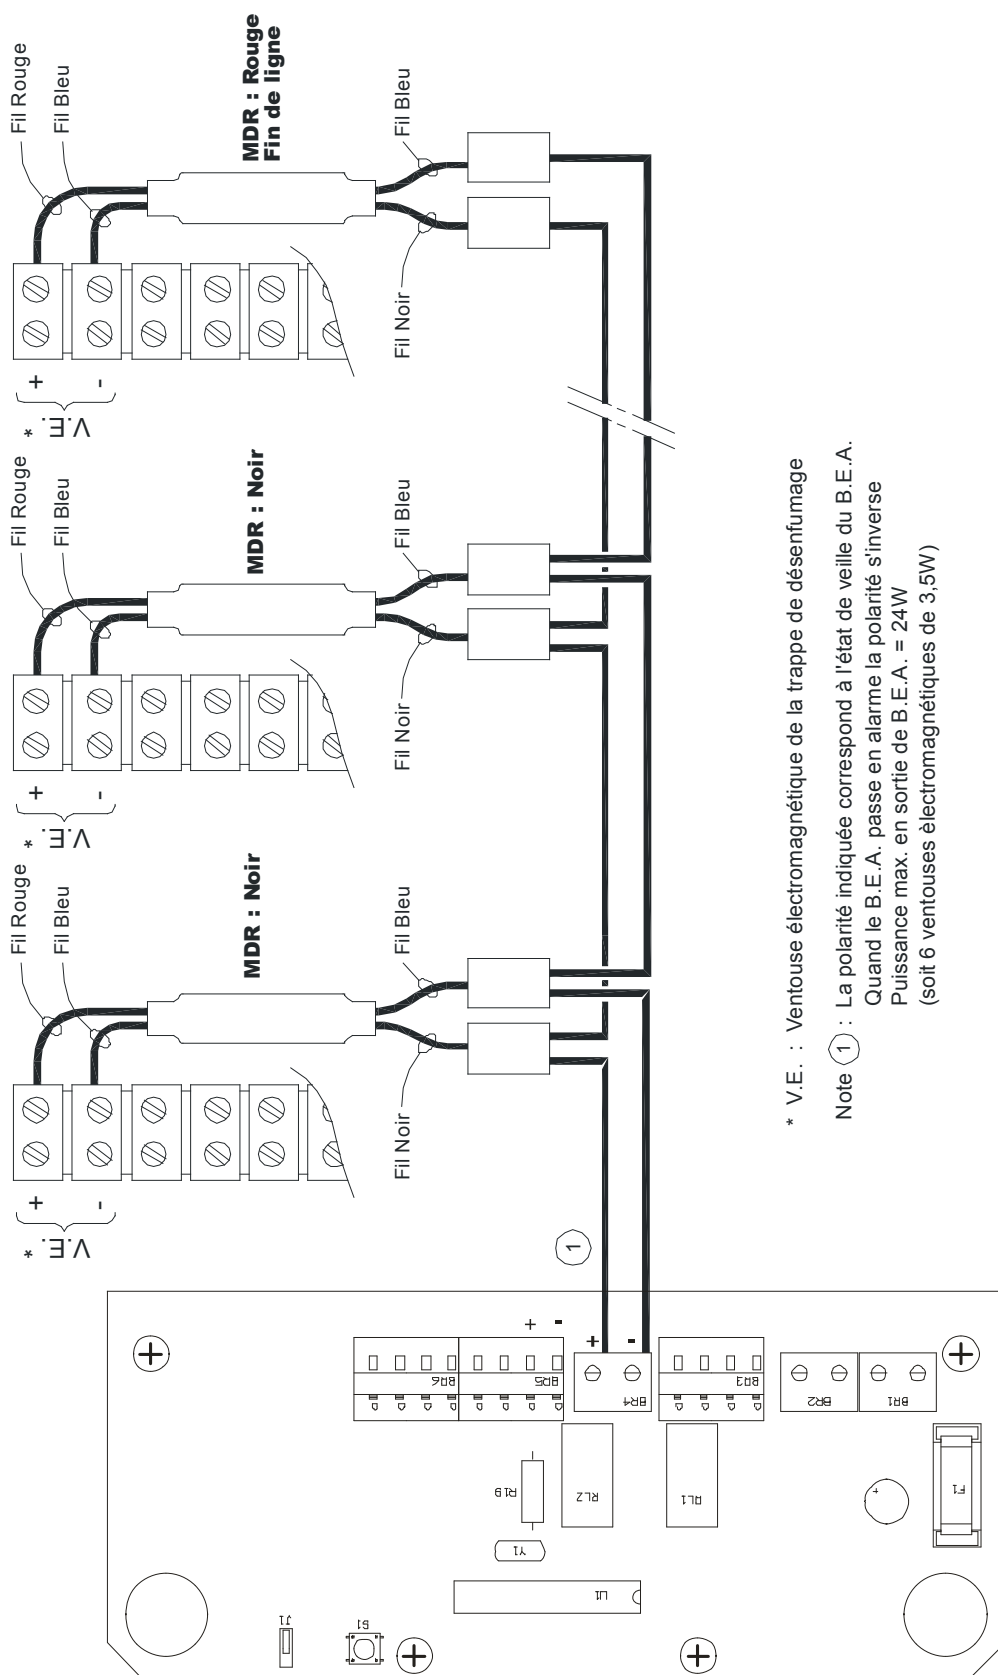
Fil Rouge
Fil Bleu
MDR : Rouge
Fin de ligne
Fil Bleu
Fil Noir
V.E. *
+
-

Fil Rouge
Fil Bleu
MDR : Noir
Fil Bleu
Fil Noir
V.E. *
+
-

Fil Rouge
Fil Bleu
MDR : Noir
Fil Bleu
Fil Noir
V.E. *
+
-

* V.E. : Ventouse électromagnétique de la trappe de désenfumage

Note 1 : La polarité indiquée correspond à l'état de veille du B.E.A.
Quand le B.E.A. passe en alarme la polarité s'inverse
Puissance max. en sortie de B.E.A. = 24W
(soit 6 ventouses électromagnétiques de 3,5W)

1
+
-
+
-
BR6
BR5
BR4
BR3
BR2
BR1
R19
RL2
RL1
F1
Y1
U1
J1
S1